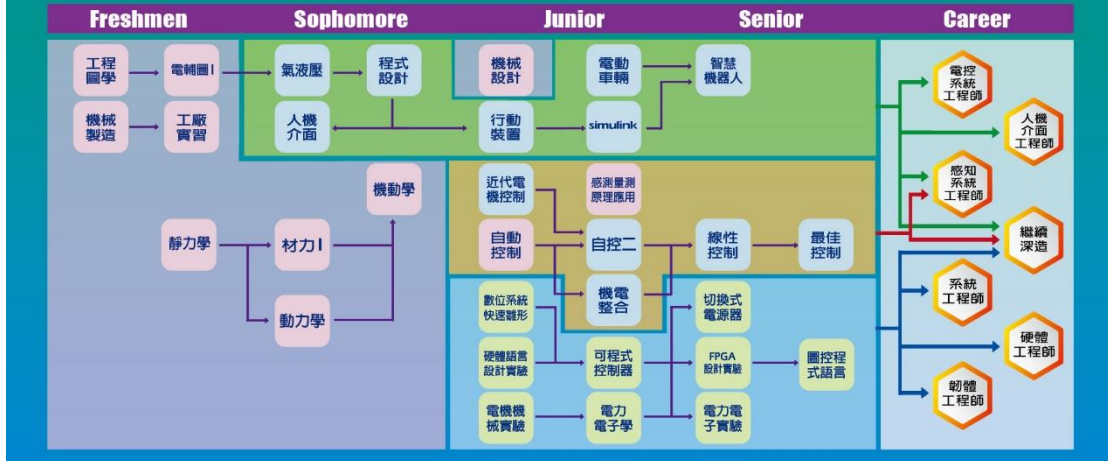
Freshmen
Sophomore
Junior
Senior
Career

工程圖學
電輔圖 I
機械製造
工廠實習
氣液壓
程式設計
人機介面
機械設計
行動裝置
電動車輛
simulink
智慧機器人

機動學
靜力學
材力 I
動力學

近代電機控制
感測量測原理應用
自動控制
自控二
機電整合
線性控制
最佳控制

數位系統快速雛形
硬體語言設計實驗
電機機械實驗
可程式控制器
電力電子學
切換式電源器
FPGA設計實驗
電力電子實驗
圖控程式語言

電控系統工程師
人機介面工程師
感知系統工程師
繼續深造
系統工程師
硬體工程師
韌體工程師